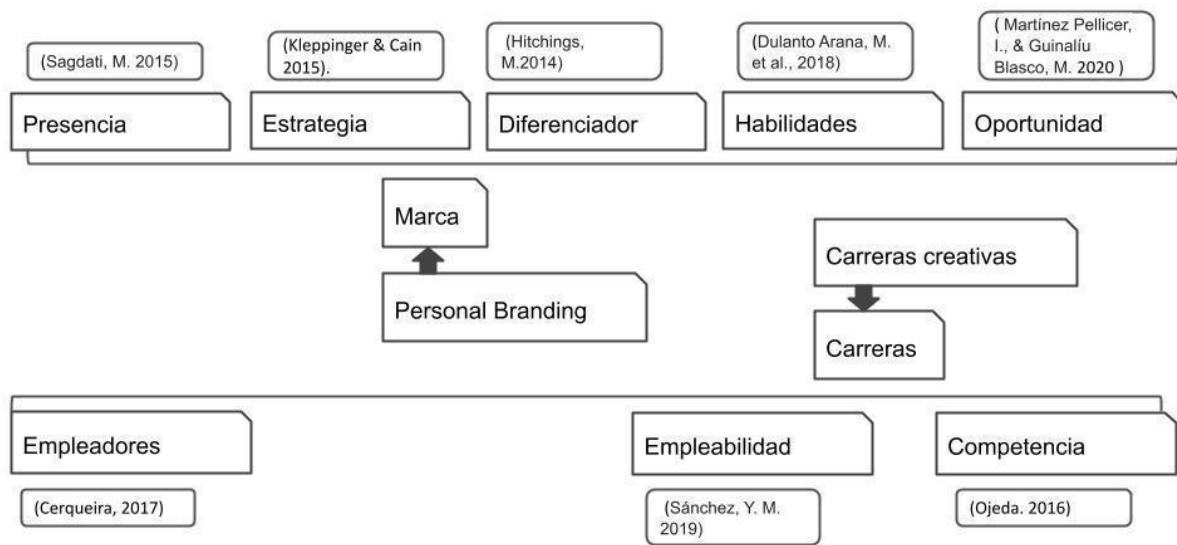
(Sagdati, M. 2015)

(Kleppinger & Cain 2015).

(Hitchings, M.2014)

(Dulanto Arana, M. et al., 2018)

( Martínez Pellicer, I., & Guinalíu Blasco, M. 2020 )

Presencia

Estrategia

Diferenciador

Habilidades

Oportunidad

Marca

Personal Branding

Carreras creativas

Carreras

Empleadores

Empleabilidad

Competencia

(Cerqueira, 2017)

(Sánchez, Y. M. 2019)

(Ojeda. 2016)